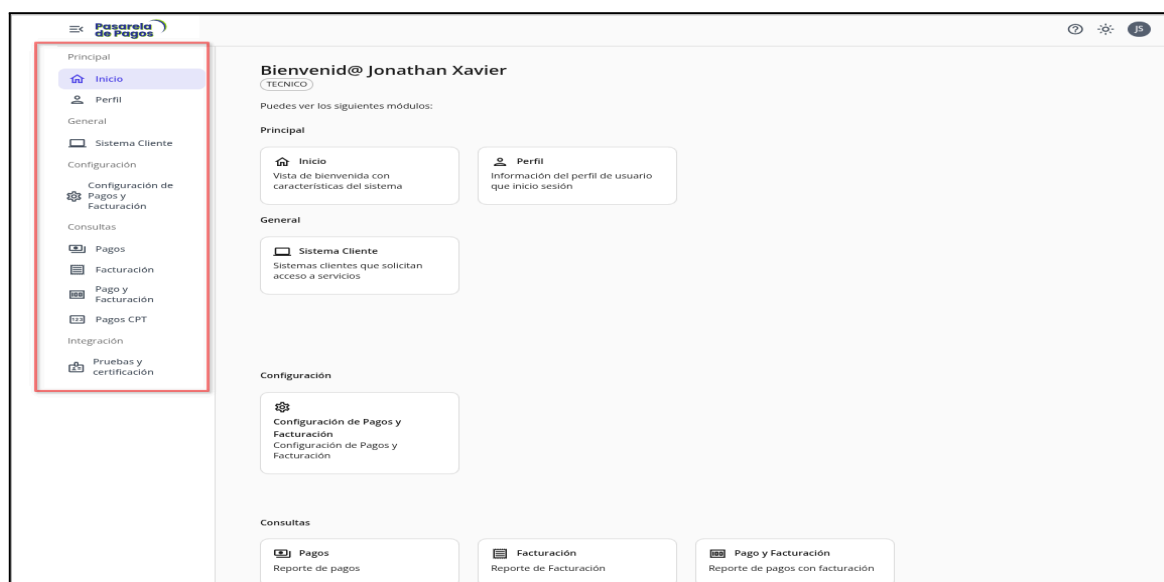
Pasarela de Pagos

JS

Principal
Inicio
Perfil
General
Sistema Cliente
Configuración
Configuración de Pagos y Facturación
Consultas
Pagos
Facturación
Pago y Facturación
Pagos CPT
Integración
Pruebas y certificación

Bienvenid@ Jonathan Xavier
TECNICO

Puedes ver los siguientes módulos:

Principal

Inicio
Vista de bienvenida con características del sistema

Perfil
Información del perfil de usuario que inicio sesión

General

Sistema Cliente
Sistemas clientes que solicitan acceso a servicios

Configuración

Configuración de Pagos y Facturación
Configuración de Pagos y Facturación

Consultas

Pagos
Reporte de pagos

Facturación
Reporte de Facturación

Pago y Facturación
Reporte de pagos con facturación